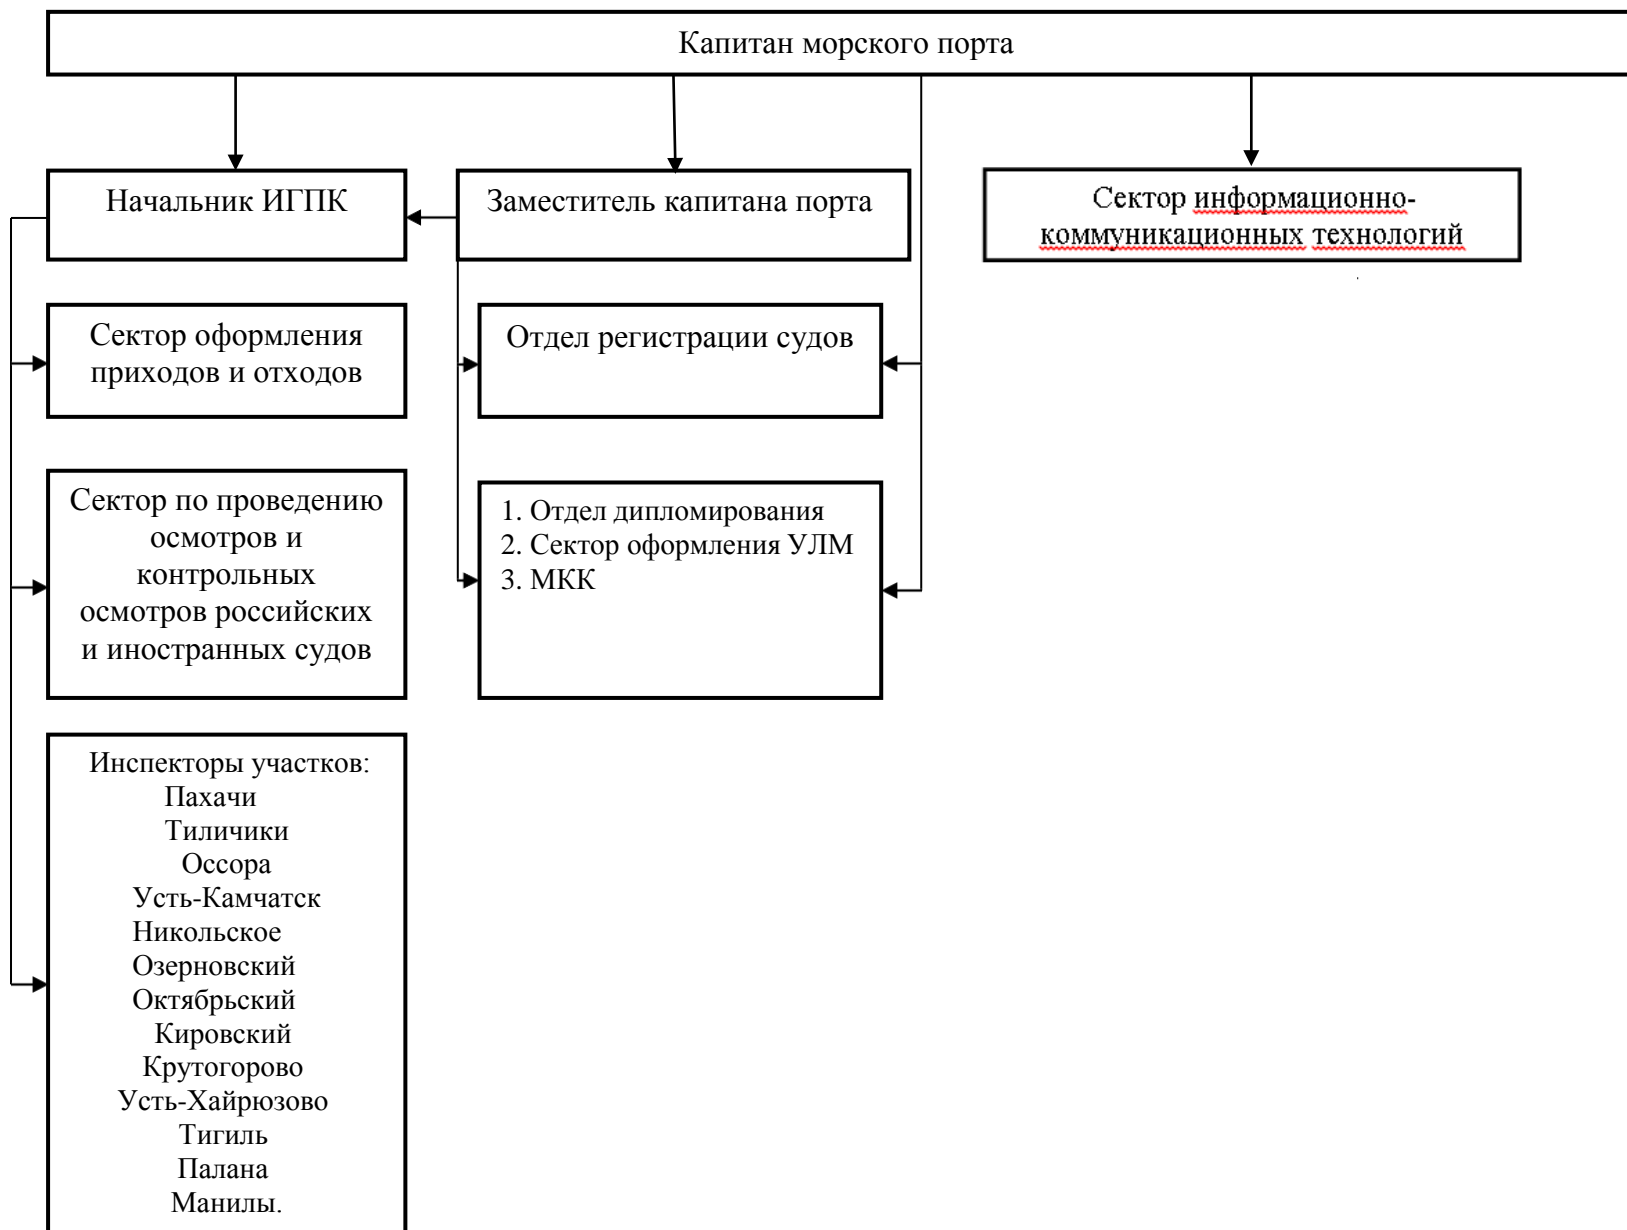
Капитан морского порта

Начальник ИГПК

Заместитель капитана порта

Сектор информационно-коммуникационных технологий

Сектор оформления приходов и отходов

Отдел регистрации судов

Сектор по проведению осмотров и контрольных осмотров российских и иностранных судов

1. Отдел дипломирования
2. Сектор оформления УЛМ
3. МКК

Инспекторы участков:
Пахачи
Тиличики
Оссора
Усть-Камчатск
Никольское
Озерновский
Октябрьский
Кировский
Крутогорово
Усть-Хайрюзово
Тигиль
Палана
Манилы.